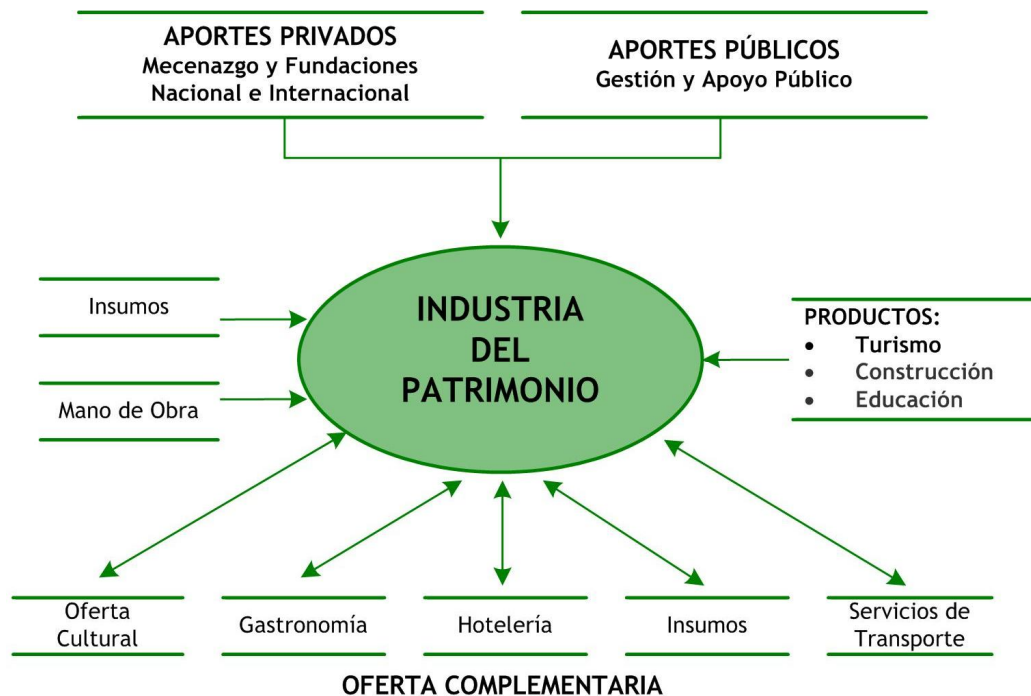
APORTES PRIVADOS
Mecenazgo y Fundaciones
Nacional e Internacional

APORTES PÚBLICOS
Gestión y Apoyo Público

Insumos

Mano de Obra

INDUSTRIA DEL PATRIMONIO

PRODUCTOS:
- Turismo
- Construcción
- Educación

Oferta Cultural

Gastronomía

Hotelería

Insumos

Servicios de Transporte

OFERTA COMPLEMENTARIA